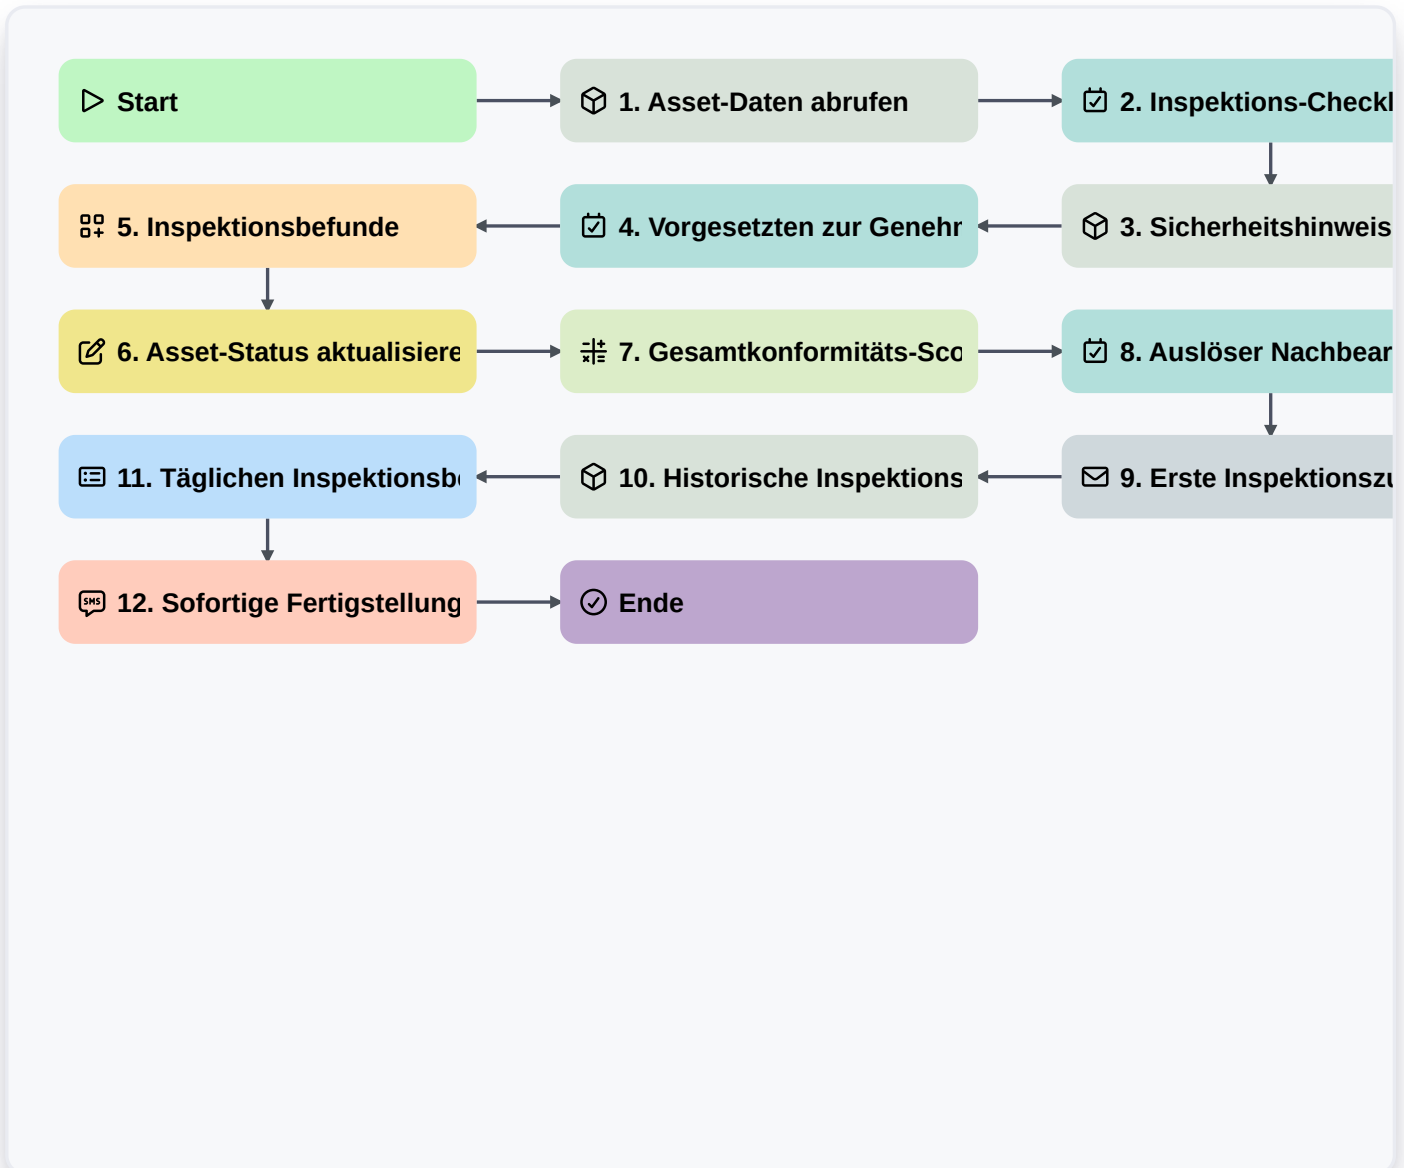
Start

1. Asset-Daten abrufen

2. Inspektions-Checkl

3. Sicherheitshinweis

4. Vorgesetzten zur Genehr

5. Inspektionsbefunde

6. Asset-Status aktualisiere

7. Gesamtkonformitäts-Sco

8. Auslöser Nachbear

9. Erste Inspektionszu

10. Historische Inspektions

11. Täglichen Inspektionsb

12. Sofortige Fertigstellung

Ende